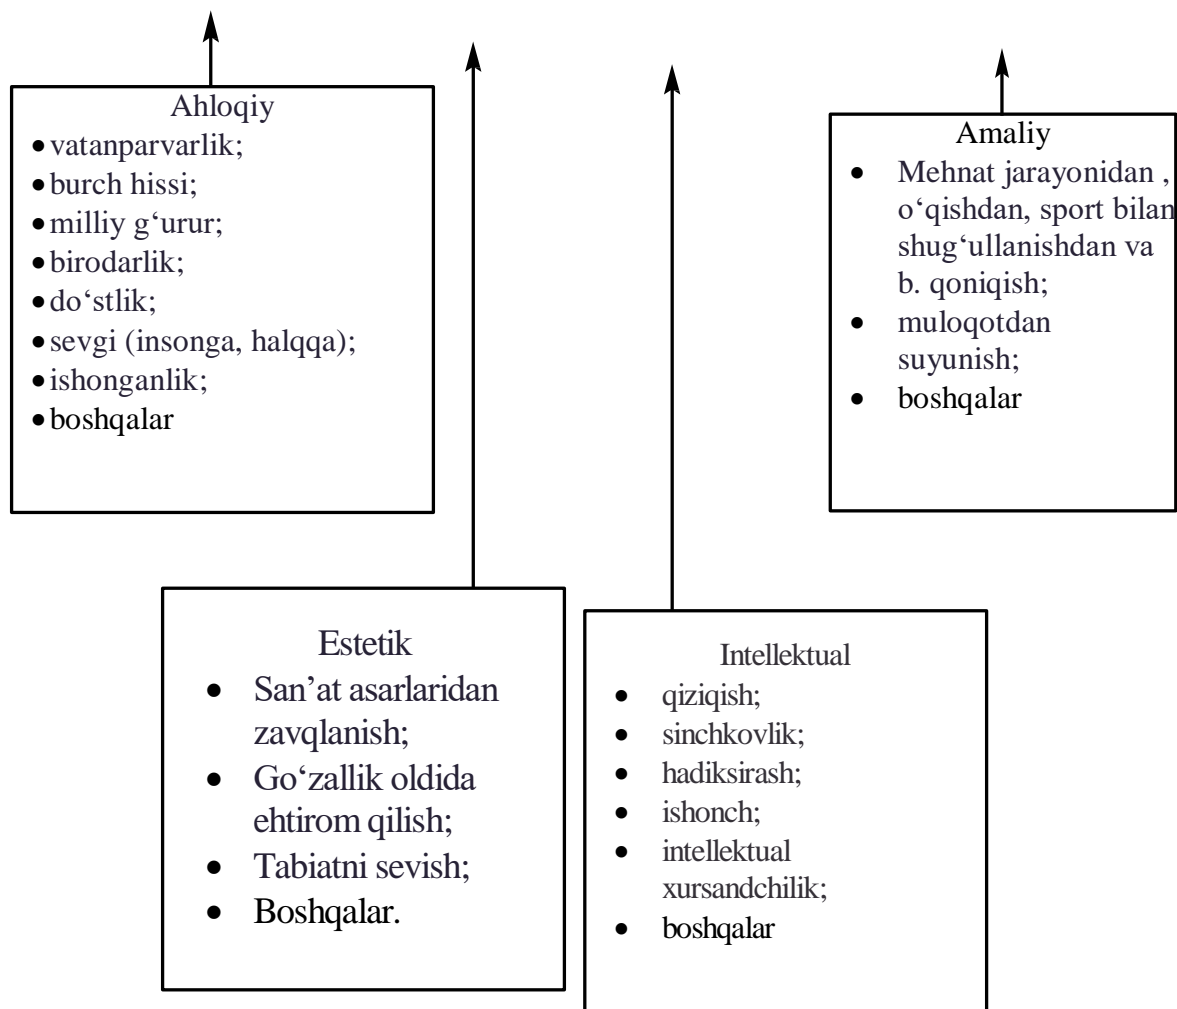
Ahloqiy
- vatanparvarlik;
- burch hissi;
- milliy g‘urur;
- birodarlik;
- do‘stlik;
- sevgi (insonga, halqqa);
- ishonganlik;
- boshqalar

Amaliy
- Mehnat jarayonidan , o‘qishdan, sport bilan shug‘ullanishdan va b. qoniqish;
- muloqotdan suyunish;
- boshqalar

Estetik
- San’at asarlaridan zavqlanish;
- Go‘zallik oldida ehtirom qilish;
- Tabiatni sevish;
- Boshqalar.

Intellektual
- qiziqish;
- sinchkovlik;
- hadiksirash;
- ishonch;
- intellektual xursandchilik;
- boshqalar